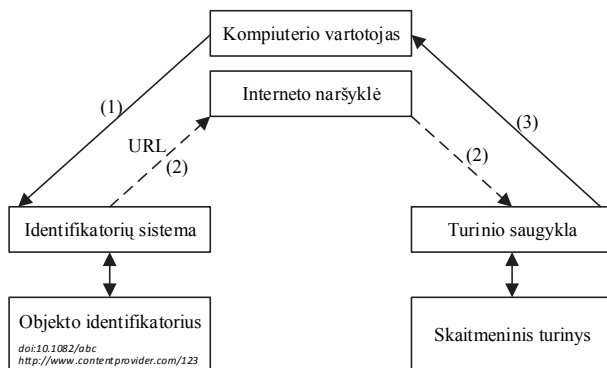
Kompiuterio vartotojas

Interneto naršyklė

(1)

URL

(2)

(2)

(3)

Identifikatorių sistema

Turinio saugykla

Objekto identifikatorius

doi:10.1082/abc
http://www.contentprovider.com/123

Skaitmeninis turinys